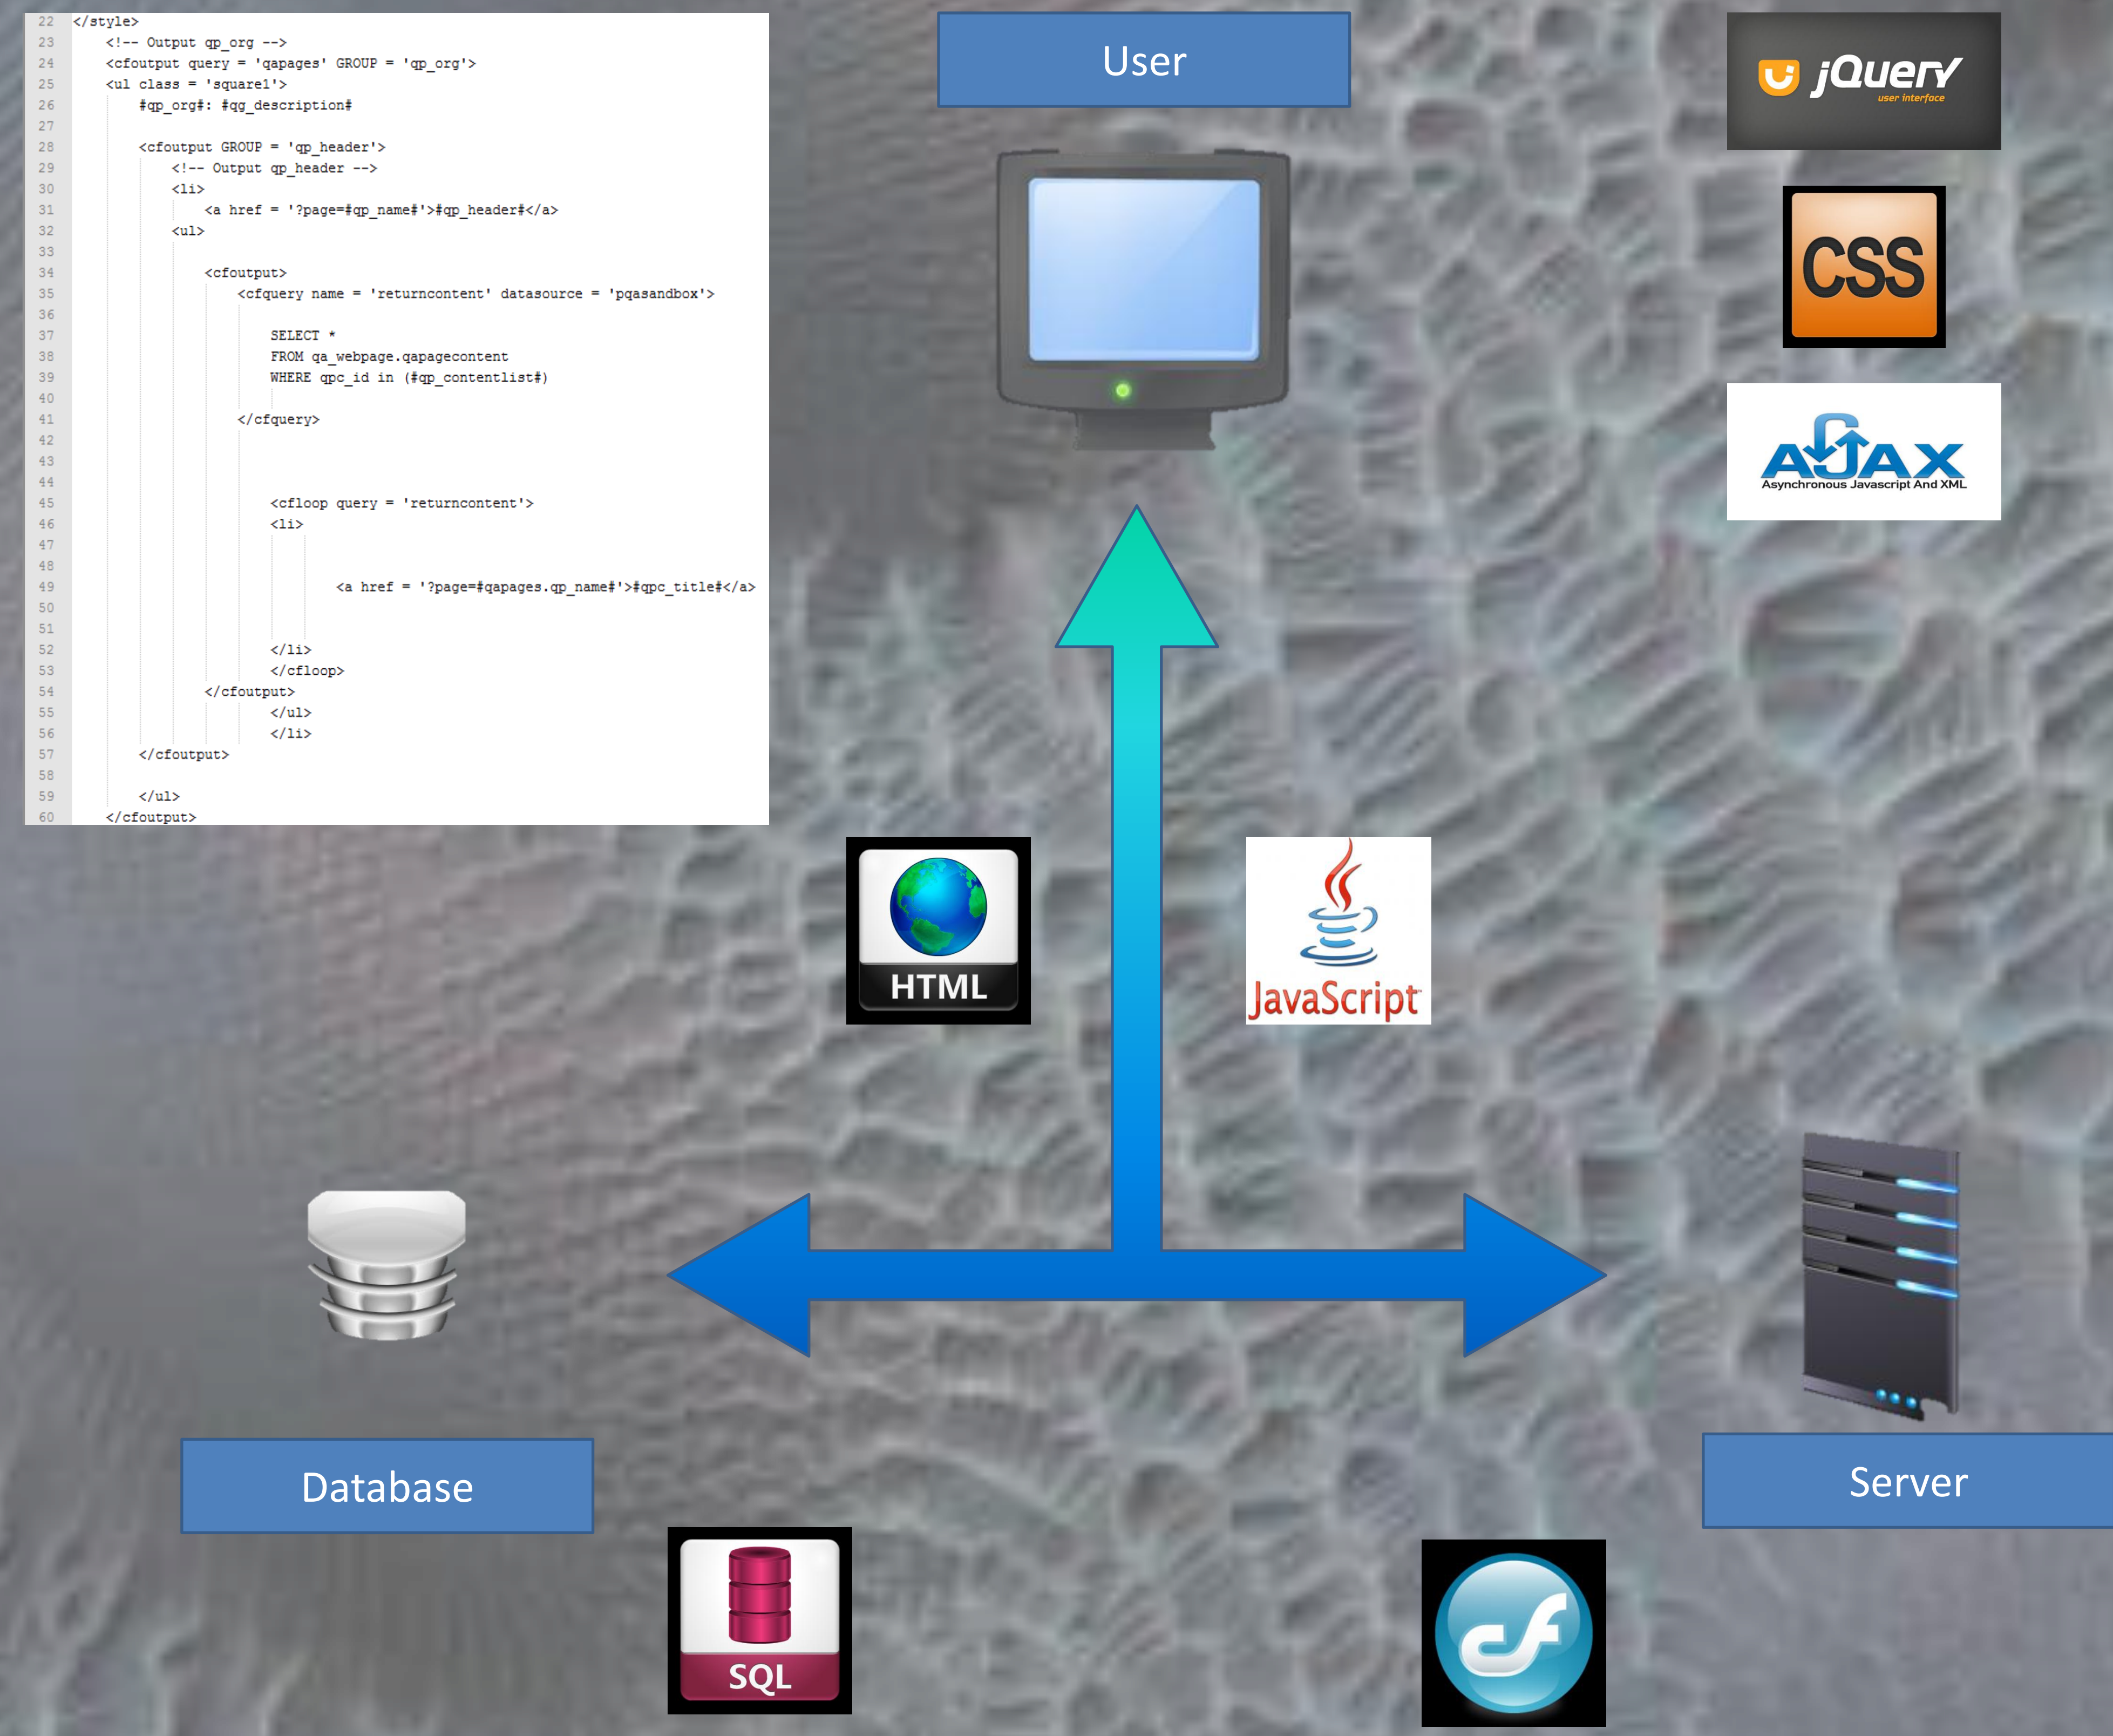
22 </style>
23 <!-- Output qp_org -->
24 <cfoutput query = 'qapages' GROUP = 'qp_org'>
25 <ul class = 'square1'>
26 #qp_org#: #qg_description#
27
28 <cfoutput GROUP = 'qp_header'>
29 <!-- Output qp_header -->
30 <li>
31 <a href = '?page=#qp_name#'>#qp_header#</a>
32 <ul>
33
34 <cfoutput>
35 <cfquery name = 'returncontent' datasource = 'pqasandbox'>
36
37 SELECT *
38 FROM qa_webpage.qapagecontent
39 WHERE qpc_id in (#qp_contentlist#)
40
41 </cfquery>
42
43
44
45 <cfloop query = 'returncontent'>
46 <li>
47
48
49 <a href = '?page=#qapages.qp_name#'>#qpc_title#</a>
50
51
52 </li>
53 </cfloop>
54 </cfoutput>
55 </ul>
56 </li>
57 </cfoutput>
58
59 </ul>
60 </cfoutput>

User

jQuery user interface

CSS

AJAX
Asynchronous Javascript And XML

HTML

JavaScript

Database

Server

SQL